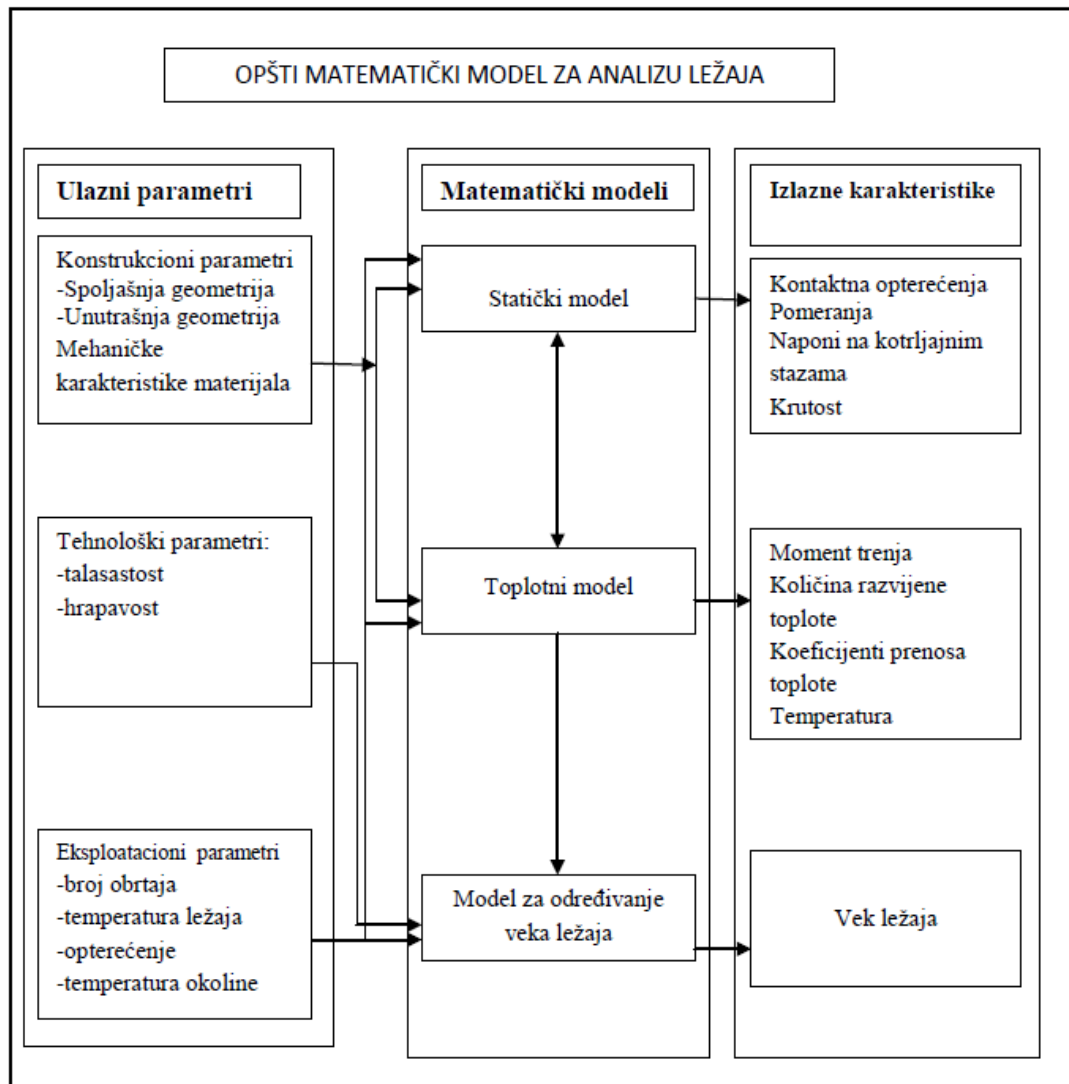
OPŠTI MATEMATIČKI MODEL ZA ANALIZU LEŽAJA

Ulazni parametri

Konstrukcioni parametri
-Spoljašnja geometrija
-Unutrašnja geometrija
Mehaničke karakteristike materijala

Tehnološki parametri:
-talasastost
-hrapavost

Eksploatacioni parametri
-broj obrtaja
-temperatura ležaja
-opterećenje
-temperatura okoline

Matematički modeli

Statički model

Toplotni model

Model za određivanje veka ležaja

Izlazne karakteristike

Kontaktna opterećenja
Pomeranja
Naponi na kotrljajnim stazama
Krutost

Moment trenja
Količina razvijene toplote
Koeficijenti prenosa toplote
Temperatura

Vek ležaja